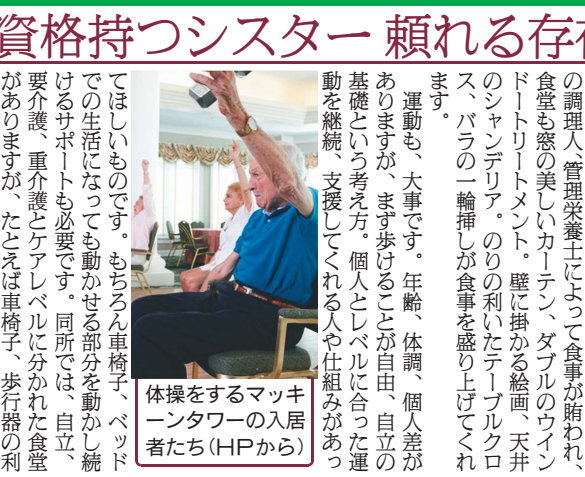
資格持つシスター 頼れる存在

の調理人、管理栄養士によって食事が賄われ、食堂も窓の美しいカーテン、ダブルのウインドートリートメント。壁に掛かる絵画、天井のシャンデリア。のりの利いたテーブルクロス、バラの一輪挿しが食事を盛り上げてくれます。

運動も、大事です。年齢、体調、個人差がありますが、まず歩けることが自由、自立の基礎という考え方。個人とレベルに合った運動を継続、支援してくれる人や仕組みがあってほしいものです。もちろん車椅子、ベッドでの生活になっても動かせる部分を動かし続けるサポートも必要です。同所では、自立、要介護、重介護とケアレベルに分かれた食堂がありますが、たとえば車椅子、歩行器の利

体操をするマッキーンタワーの入居者たち（HPから）